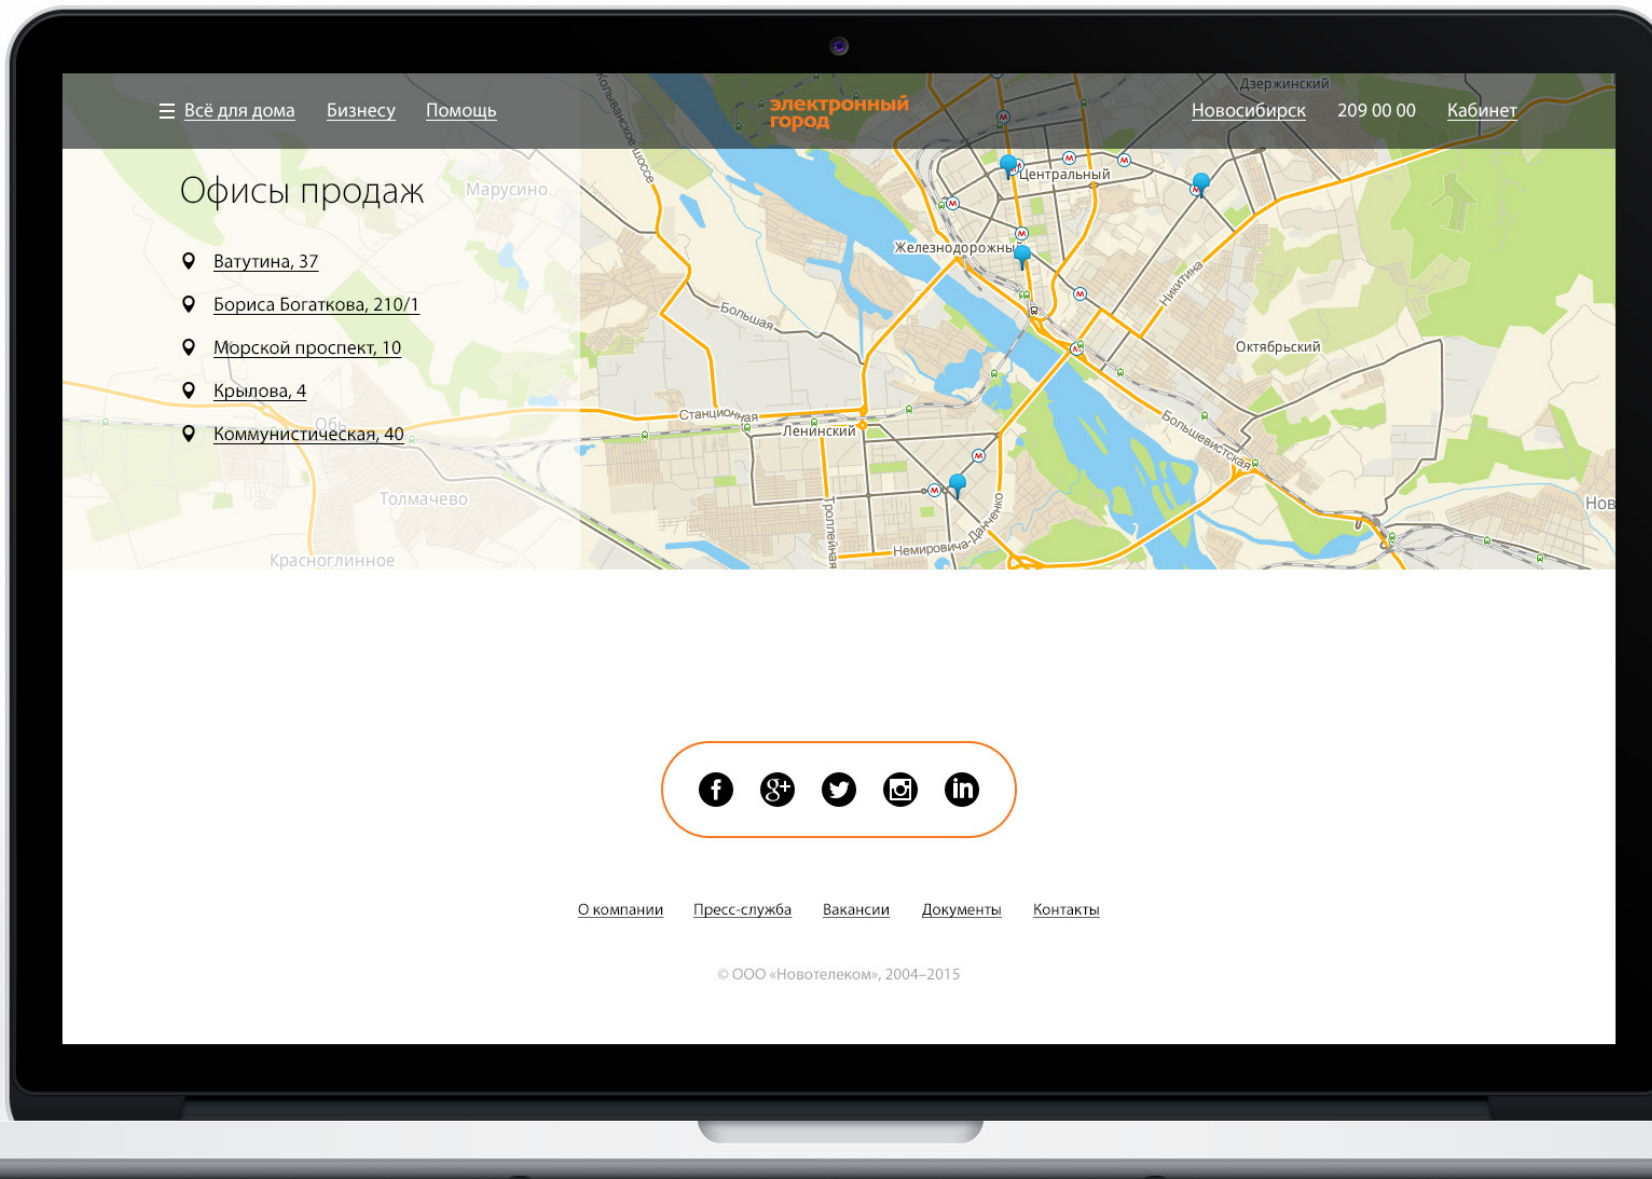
☰ Всё для дома Бизнесу Помощь

электронный город

Новосибирск 209 00 00 Кабинет

Офисы продаж

Ватутина, 37

Бориса Богаткова, 210/1

Морской проспект, 10

Крылова, 4

Коммунистическая, 40

Марусино
Дзержинский
Центральный
Железнодорожный
Большая
Никитина
Октябрьский
Станционная
Ленинский
Обь
Большевистская
Толмачево
Троллейная
Немировича-Данченко
Краснoглинное
Нов

О компании Пресс-служба Вакансии Документы Контакты

© ООО «Новотелеком», 2004–2015